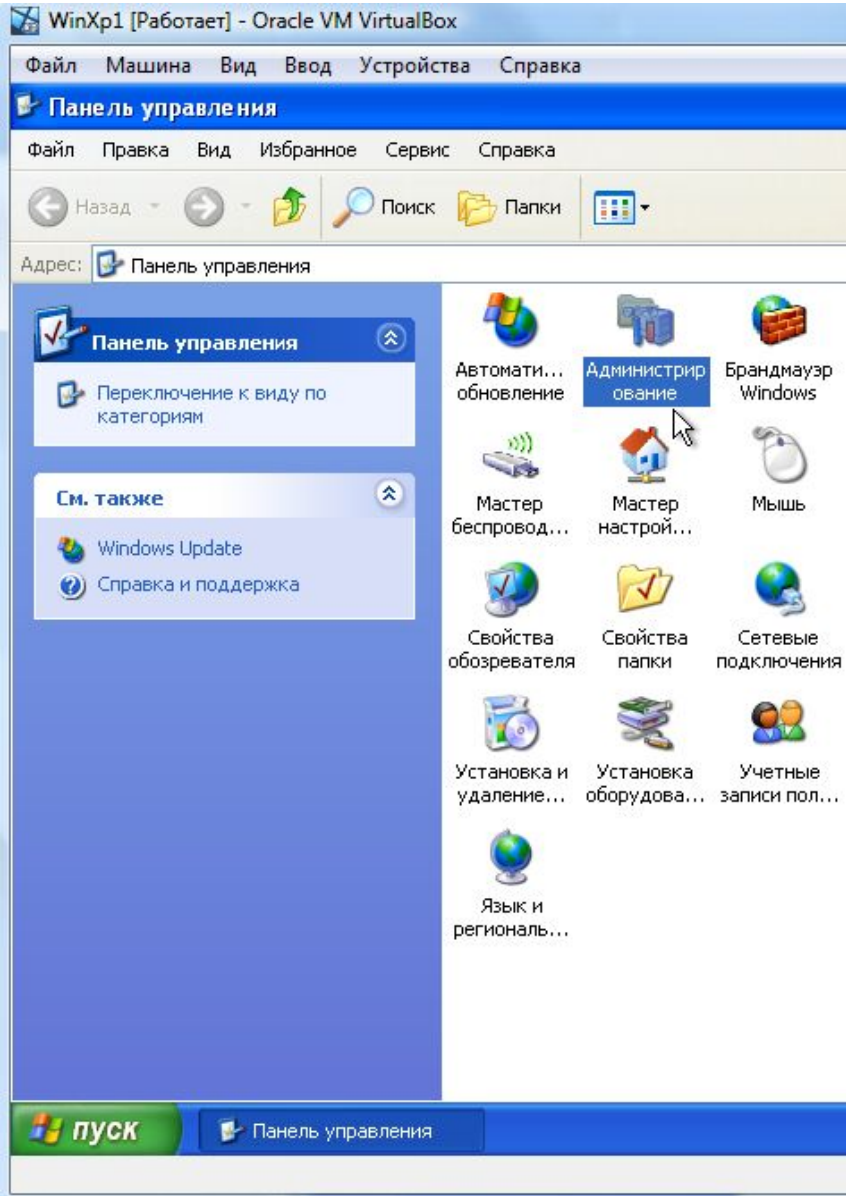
WinXp1 [Работает] - Oracle VM VirtualBox

Файл Машина Вид Ввод Устройства Справка

Панель управления

Файл Правка Вид Избранное Сервис Справка

Назад Поиск Папки

Адрес: Панель управления

Панель управления

Переключение к виду по категориям

См. также

Windows Update

Справка и поддержка

Автомати... обновление

Администрирование

Брандмауэр Windows

Мастер беспровод...

Мастер настрой...

Мышь

Свойства обозревателя

Свойства папки

Сетевые подключения

Установка и удаление...

Установка оборудова...

Учетные записи пол...

Язык и региональ...

пуск

Панель управления